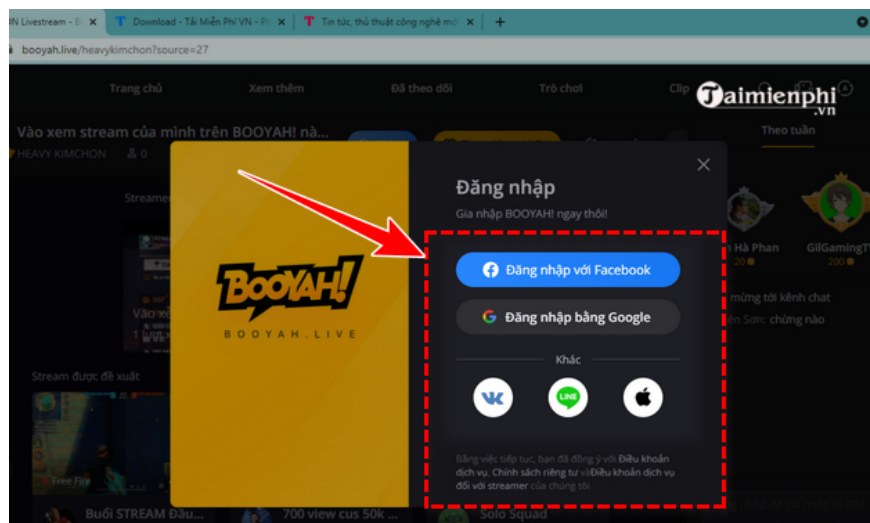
N Livestream - B ×
Download - Tải Miễn Phí VN - P ×
Tin tức, thủ thuật công nghệ mới ×
+
booyah.live/heavykimchon?source=27
Trang chủ
Xem thêm
Đã theo dõi
Trò chơi
Clip
Taimienphi.vn
Vào xem stream của mình trên BOOYAH! nà...
HEAVY KIMCHON
0
Theo tuần
Streame
Vào x
Stream được đề xuất
Free Fire
Buổi STREAM Đầu...
700 view cus 50k ...
Solo Squad
BOOYAH!
BOOYAH.LIVE
Đăng nhập
Gia nhập BOOYAH! ngay thôi!
Đăng nhập với Facebook
Đăng nhập bằng Google
Khác
Bằng việc tiếp tục, bạn đã đồng ý với Điều khoản dịch vụ, Chính sách riêng tư và Điều khoản dịch vụ đối với streamer của chúng tôi
n Hà Phan
20
GilGamingTV
200
mừng tới kênh chat
ên Sơn: chừng nào